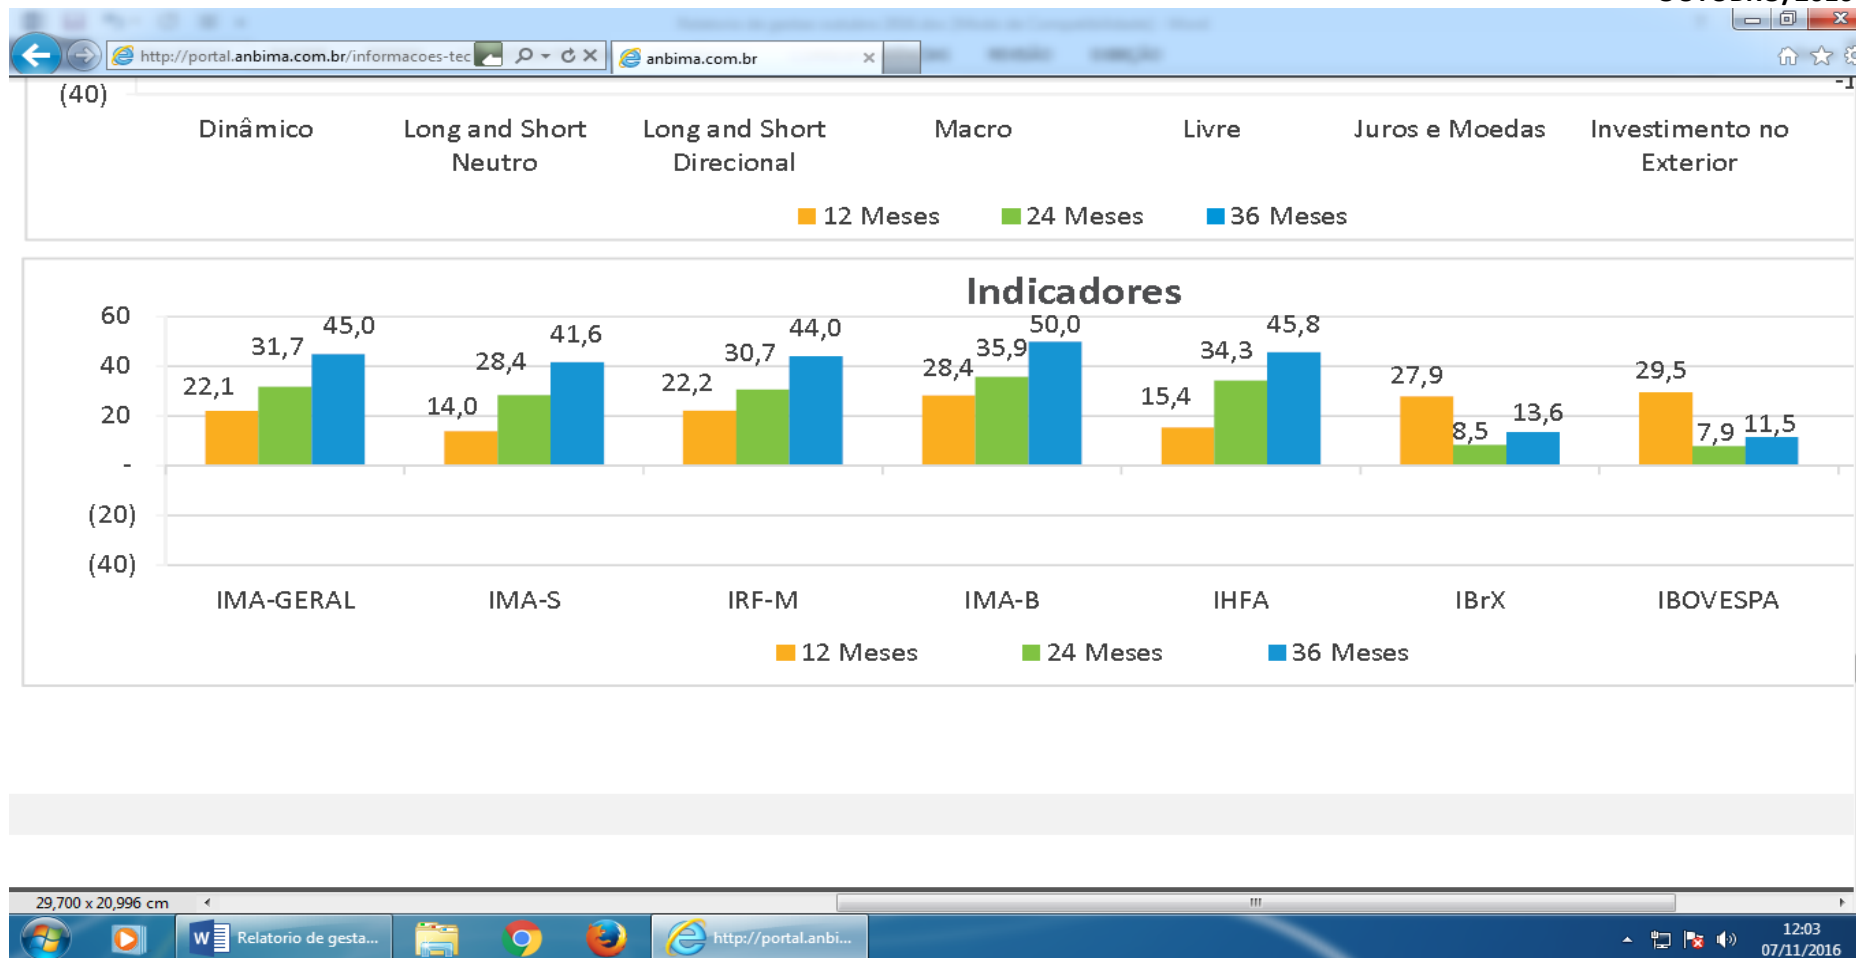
http://portal.anbima.com.br/informacoes-tec
anbima.com.br

(40)

Dinâmico
Long and Short Neutro
Long and Short Direcional
Macro
Livre
Juros e Moedas
Investimento no Exterior

12 Meses
24 Meses
36 Meses

Indicadores

60
40
20
-
(20)
(40)

22,1 31,7 45,0
14,0 28,4 41,6
22,2 30,7 44,0
28,4 35,9 50,0
15,4 34,3 45,8
27,9 8,5 13,6
29,5 7,9 11,5

IMA-GERAL
IMA-S
IRF-M
IMA-B
IHFA
IBrX
IBOVESPA

12 Meses
24 Meses
36 Meses

29,700 x 20,996 cm
Relatorio de gesta...
http://portal.anbi...
12:03
07/11/2016